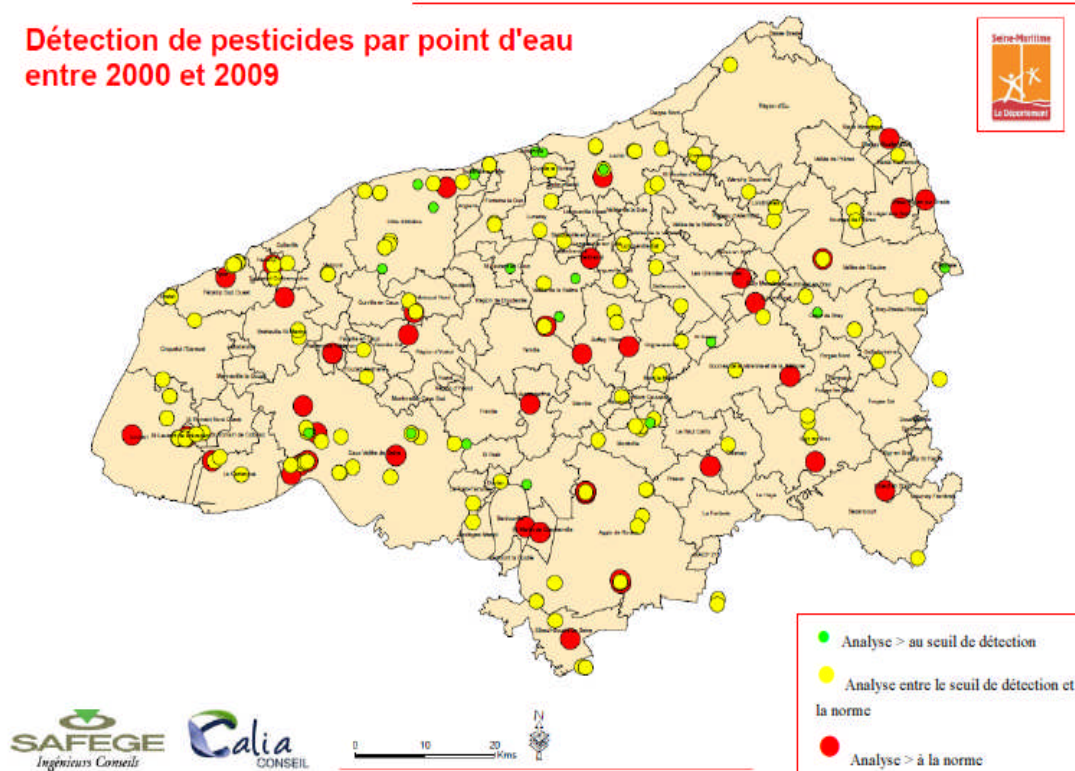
Détection de pesticides par point d'eau entre 2000 et 2009

Seine-Maritime
Le Département

Analyse > au seuil de détection

Analyse entre le seuil de détection et la norme

Analyse > à la norme

SAFEGE
Ingénieurs Conseils

Calia
CONSEIL

0 10 20
Kms

N